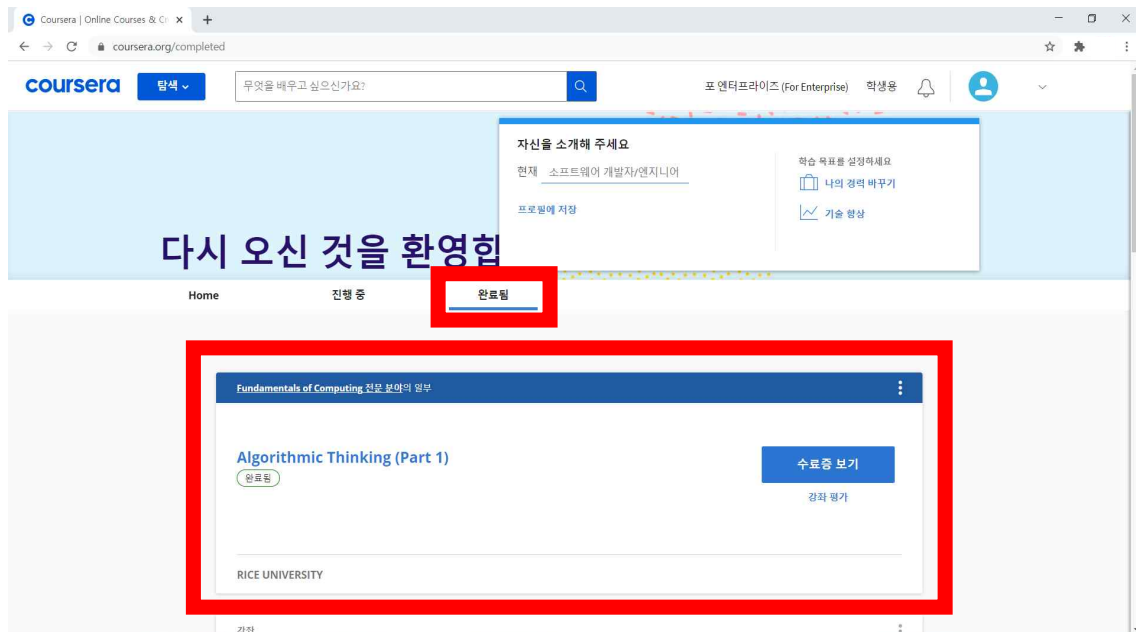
Coursera | Online Courses & Cr ×
+
coursera.org/completed

coursera
탐색
무엇을 배우고 싶으신가요?
포 엔터프라이즈 (For Enterprise)
학생용

자신을 소개해 주세요
현재 소프트웨어 개발자/엔지니어
프로필에 저장
학습 목표를 설정하세요
나의 경력 바꾸기
기술 향상

다시 오신 것을 환영합

Home
진행 중
완료됨

Fundamentals of Computing 전문 분야의 일부

Algorithmic Thinking (Part 1)
완료됨
수료증 보기
강좌 평가

RICE UNIVERSITY

강좌